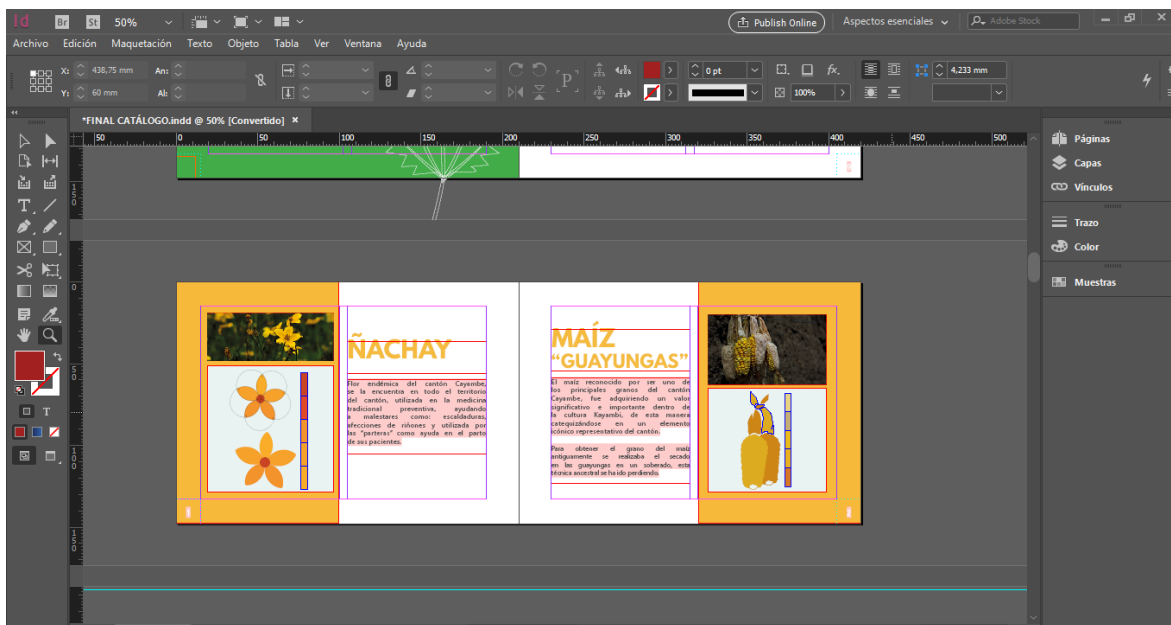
Id Br St 50%

Publish Online
Aspectos esenciales
Adobe Stock

Archivo Edición Maquetación Texto Objeto Tabla Ver Ventana Ayuda

X: 438,75 mm
Y: 60 mm
An:
Al:
0 pt
100%
4,233 mm

*FINAL CATÁLOGO.indd @ 50% [Convertido] ×

50 0 50 100 150 200 250 300 350 400 450 500

Páginas
Capas
Vínculos
Trazo
Color
Muestras

ÑACHAY

Flor endémica del cantón Cayambe, se la encuentra en todo el territorio del cantón, utilizada en la medicina tradicional preventiva, ayudando a malestares como: escaldaduras, afecciones de riñones y utilizada por las "parteras" como ayuda en el parto de sus pacientes.

MAÍZ
"GUAYUNGAS"

El maíz reconocido por ser uno de los principales granos del cantón Cayambe, fue adquiriendo un valor significativo e importante dentro de la cultura Kayambi, de esta manera catequizándose en un elemento icónico representativo del cantón.

Para obtener el grano del maíz antiguamente se realizaba el secado en las guayungas en un soberado, esta técnica ancestral se ha ido perdiendo.